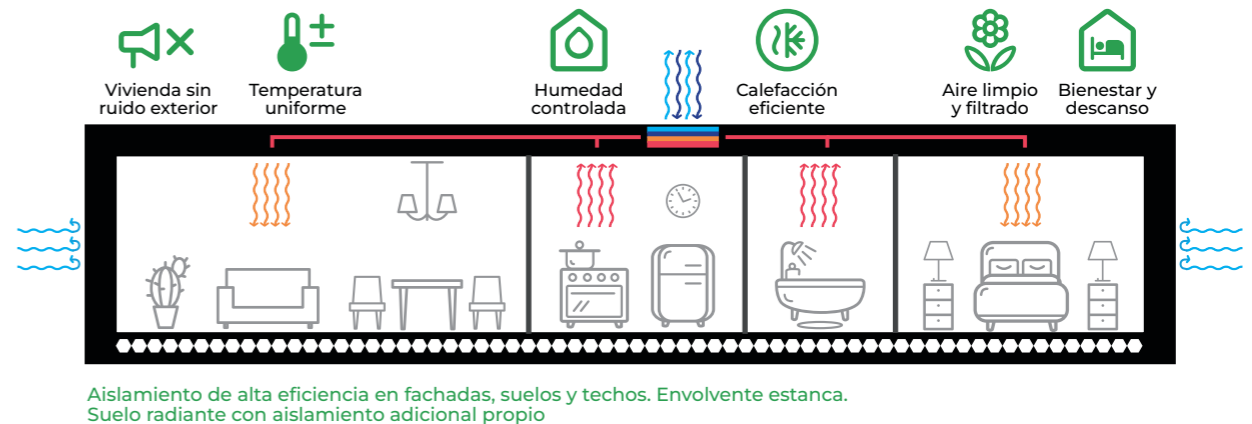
Vivienda sin ruido exterior

Temperatura uniforme

Humedad controlada

Calefacción eficiente

Aire limpio y filtrado

Bienestar y descanso

Aislamiento de alta eficiencia en fachadas, suelos y techos. Envolvente estanca.
Suelo radiante con aislamiento adicional propio